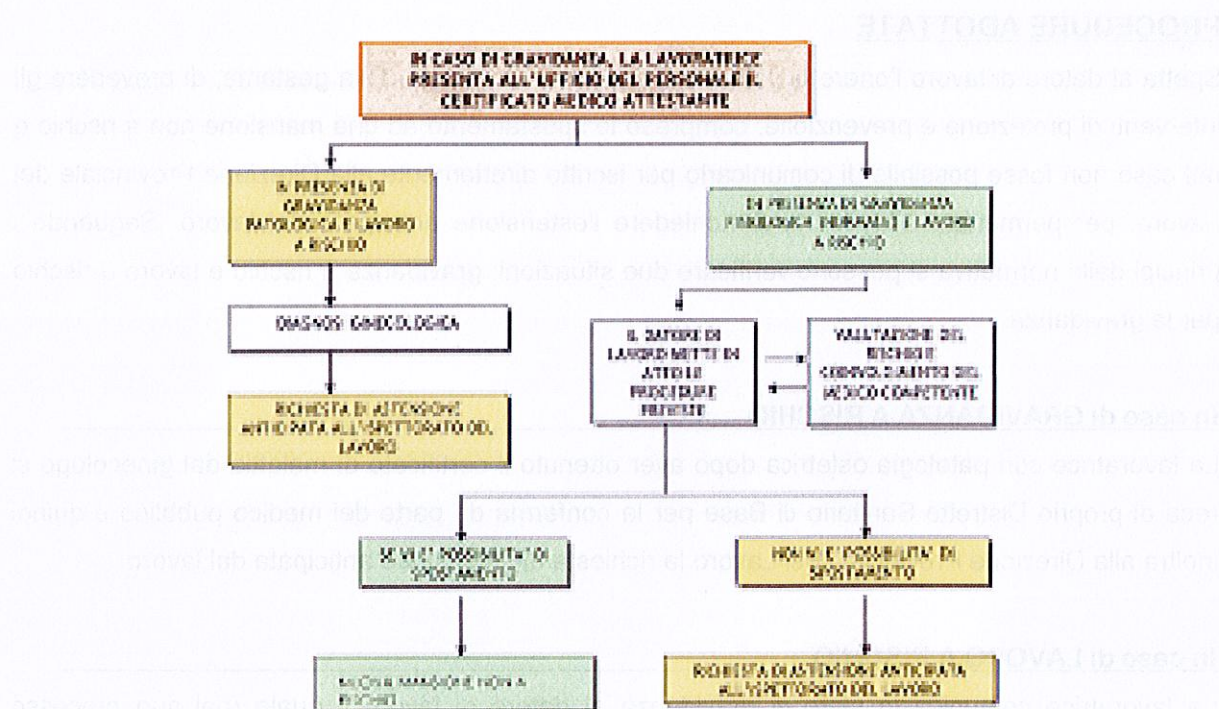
PROCEDURE ADOTTATE

IN CASO DI GRAVIDANZA, LA LAVORATRICE PRESENTA ALL'UFFICIO DEL PERSONALE IL CERTIFICATO MEDICO ATTESTANTE

Spetta al datore di lavoro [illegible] gestione, di prevedere gli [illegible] di protezione e prevenzione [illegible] una mansione non a rischio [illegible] non fosse possibile il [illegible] Provinciale del Lavoro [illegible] Seguendo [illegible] gravidanza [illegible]

IN PRESENZA DI GRAVIDANZA PATOLOGICA E LAVORO A RISCHIO

IN PRESENZA DI GRAVIDANZA FISIOLOGICA (NORMALE) E LAVORO A RISCHIO

DIAGNOSI GINECOLOGICA

IL DATORE DI LAVORO METTE IN ATTO LE PROCEDURE PREVISTE

VALUTAZIONE DEL RISCHIO E COINVOLGIMENTO DEL MEDICO COMPETENTE

RICHIESTA DI ASTENSIONE ANTICIPATA ALL'ISPETTORATO DEL LAVORO

In caso di GRAVIDANZA A RISCHIO

La lavoratrice con patologia ostetrica dopo aver ottenuto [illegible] del ginecologo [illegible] di proprio Distretto Sanitario di Base per la conferma da parte del medico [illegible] inoltra alla Direzione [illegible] la richiesta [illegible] anticipata dal lavoro.

SE VI E' POSSIBILITA' DI SPOSTAMENTO

NON VI E' POSSIBILITA' DI SPOSTAMENTO

In caso di LAVORO A RISCHIO

NUOVA MANSIONE NON A RISCHIO

RICHIESTA DI ASTENSIONE ANTICIPATA ALL'ISPETTORATO DEL LAVORO